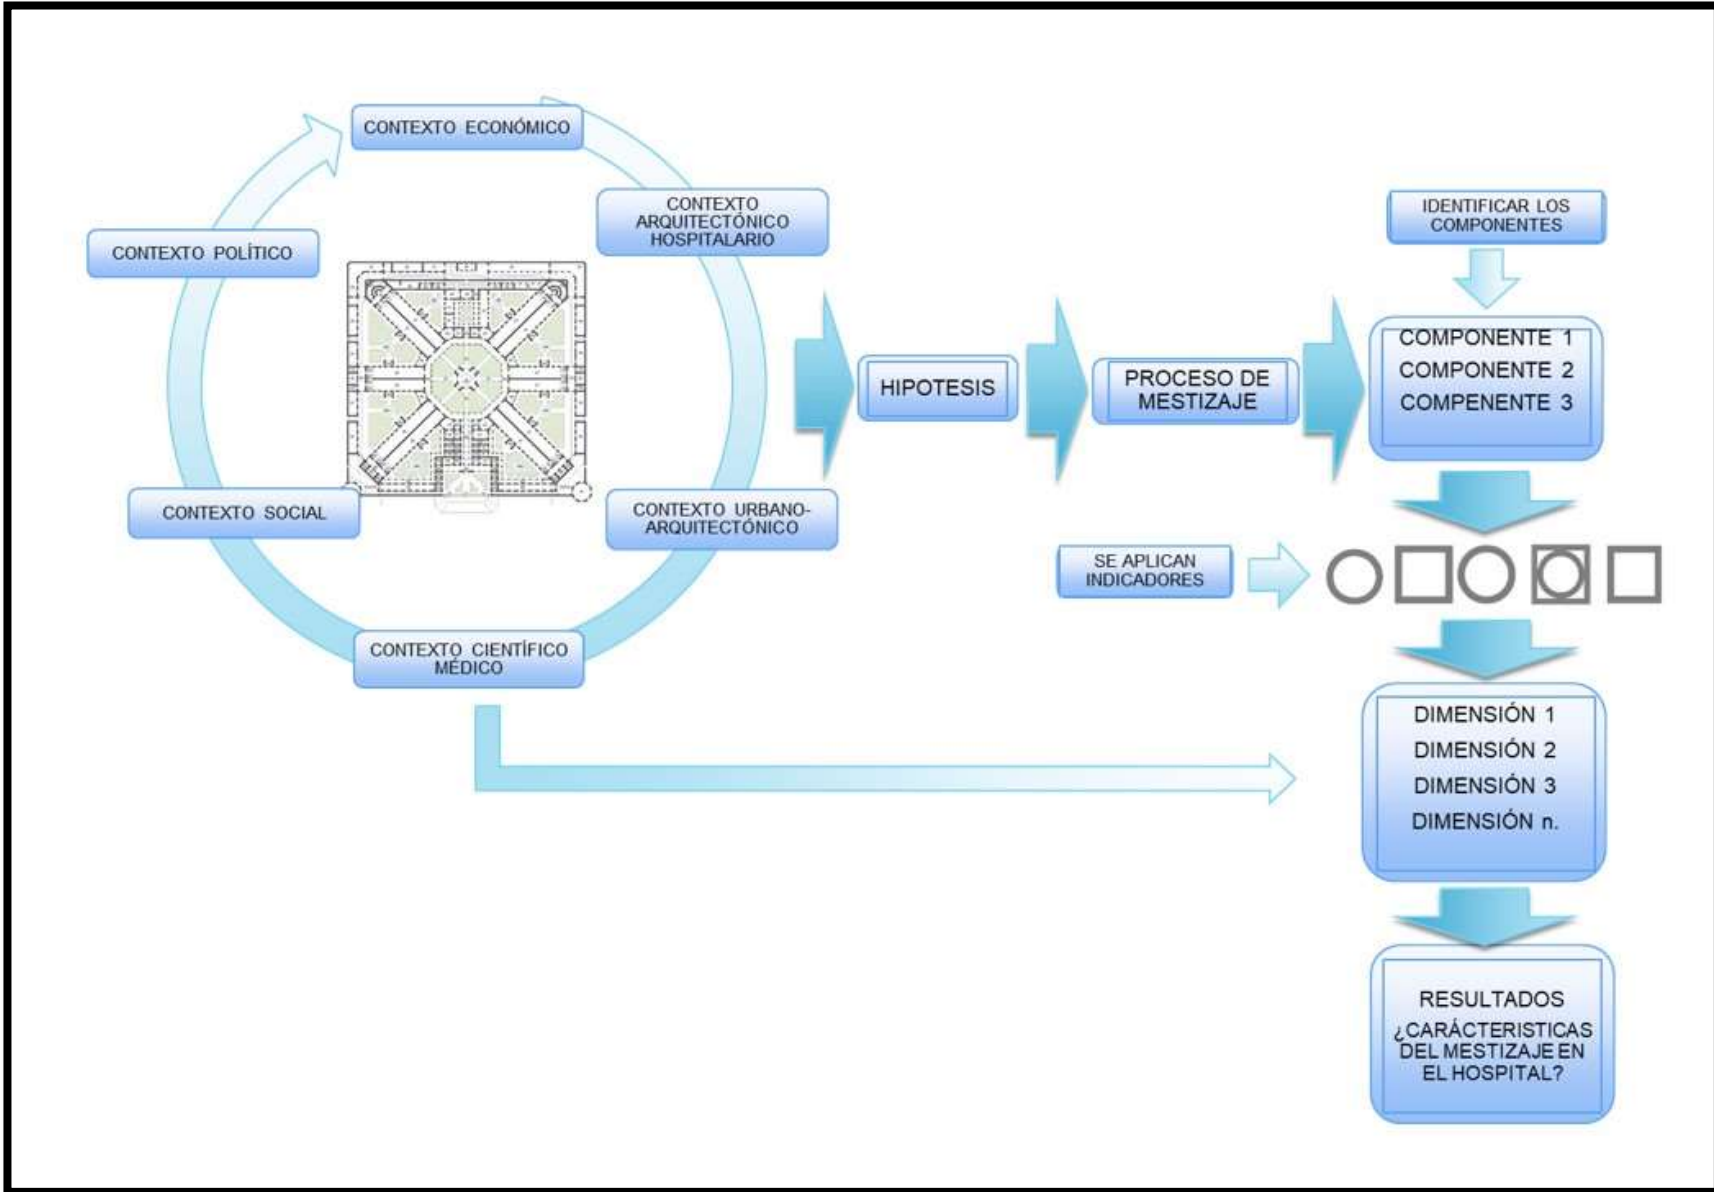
CONTEXTO ECONÓMICO

CONTEXTO ARQUITECTÓNICO HOSPITALARIO

CONTEXTO POLÍTICO

CONTEXTO SOCIAL

CONTEXTO URBANO-ARQUITECTÓNICO

CONTEXTO CIENTÍFICO MÉDICO

HIPOTESIS

PROCESO DE MESTIZAJE

IDENTIFICAR LOS COMPONENTES

COMPONENTE 1
COMPONENTE 2
COMPENENTE 3

SE APLICAN INDICADORES

DIMENSIÓN 1
DIMENSIÓN 2
DIMENSIÓN 3
DIMENSIÓN n.

RESULTADOS
¿CARÁCTERISTICAS DEL MESTIZAJE EN EL HOSPITAL?